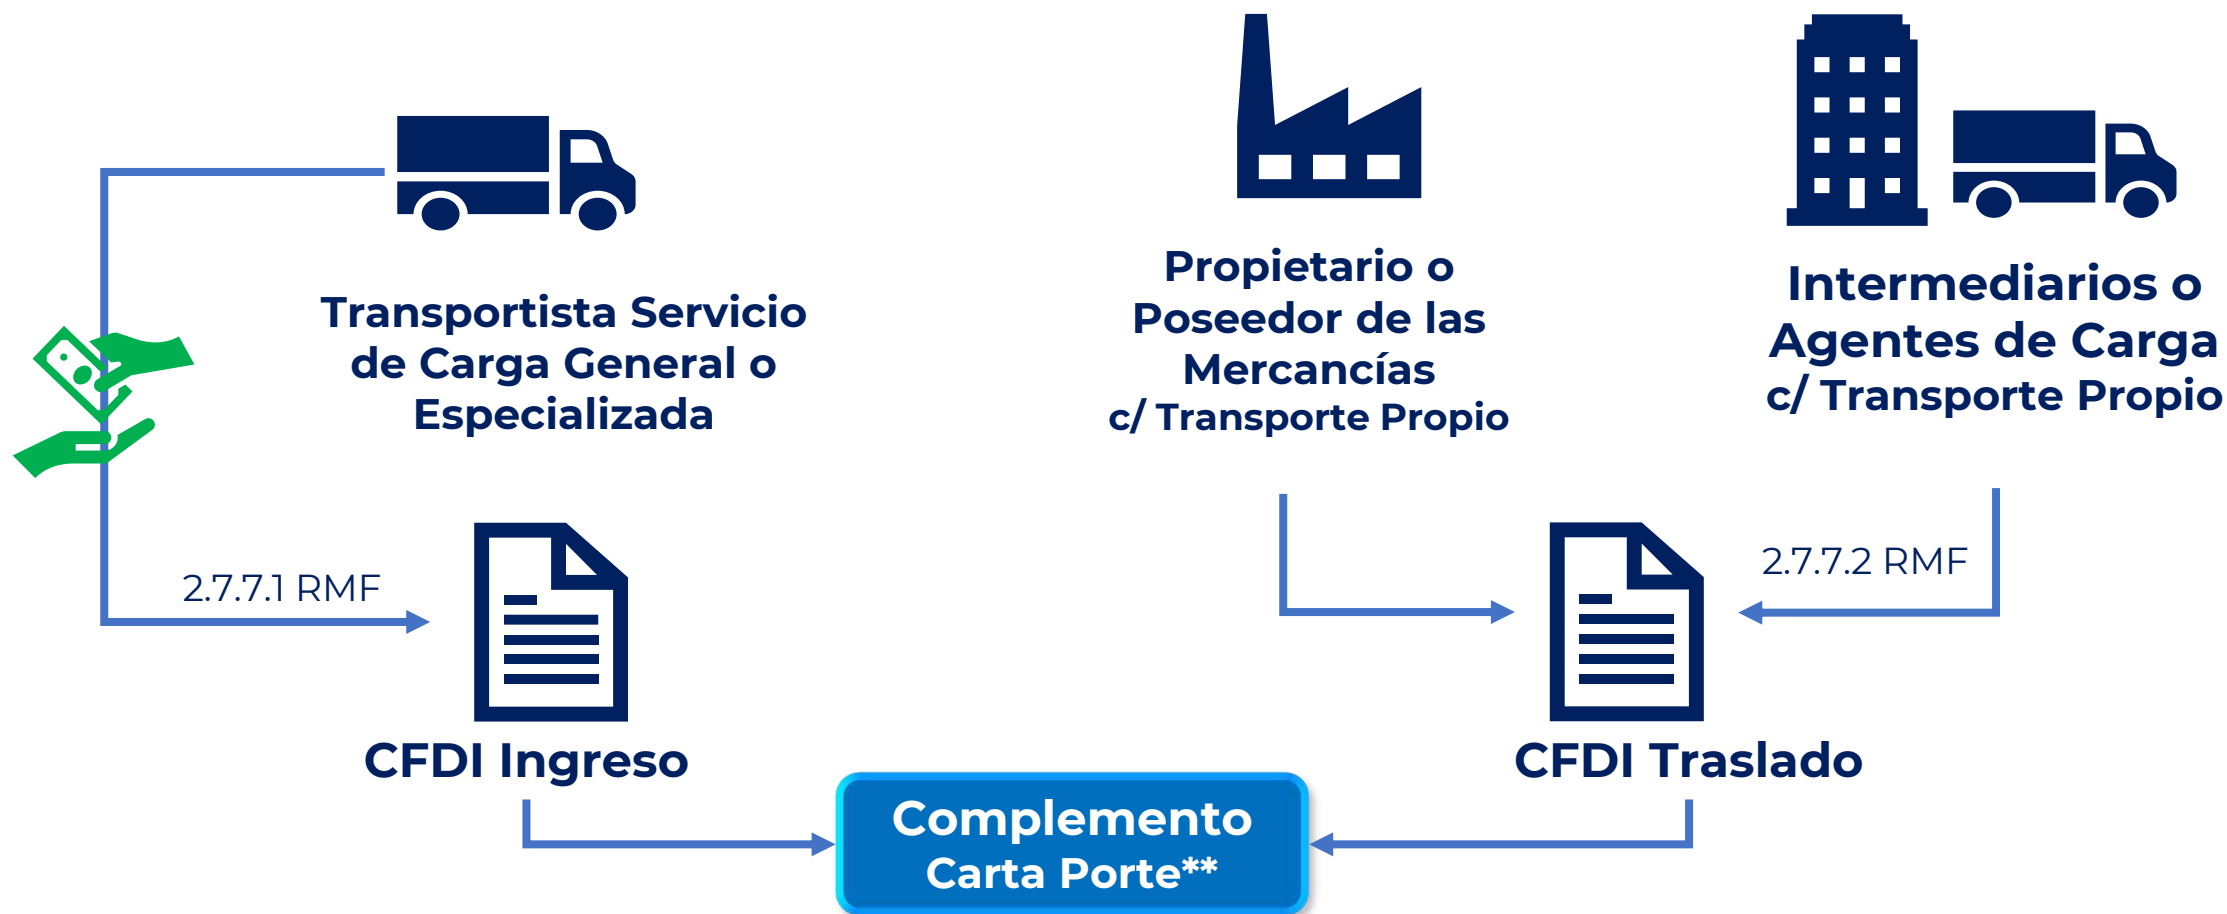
Transportista Servicio de Carga General o Especializada

Propietario o Poseedor de las Mercancías c/ Transporte Propio

Intermediarios o Agentes de Carga c/ Transporte Propio

2.7.7.1 RMF

2.7.7.2 RMF

CFDI Ingreso

CFDI Traslado

Complemento Carta Porte**